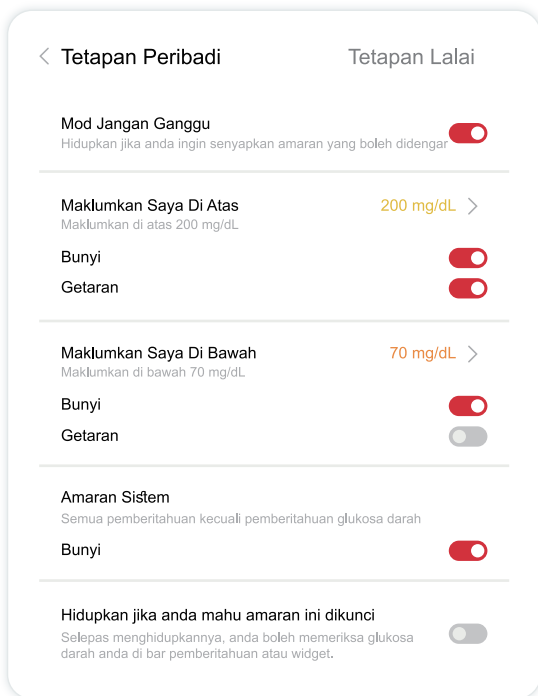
Tetapan Peribadi Tetapan Lalai

Mod Jangan Ganggu
Hidupkan jika anda ingin senyapkan amaran yang boleh didengar

Maklumkan Saya Di Atas 200 mg/dL
Maklumkan di atas 200 mg/dL
Bunyi
Getaran

Maklumkan Saya Di Bawah 70 mg/dL
Maklumkan di bawah 70 mg/dL
Bunyi
Getaran

Amaran Sistem
Semua pemberitahuan kecuali pemberitahuan glukosa darah
Bunyi

Hidupkan jika anda mahu amaran ini dikunci
Selepas menghidupkannya, anda boleh memeriksa glukosa darah anda di bar pemberitahuan atau widget.